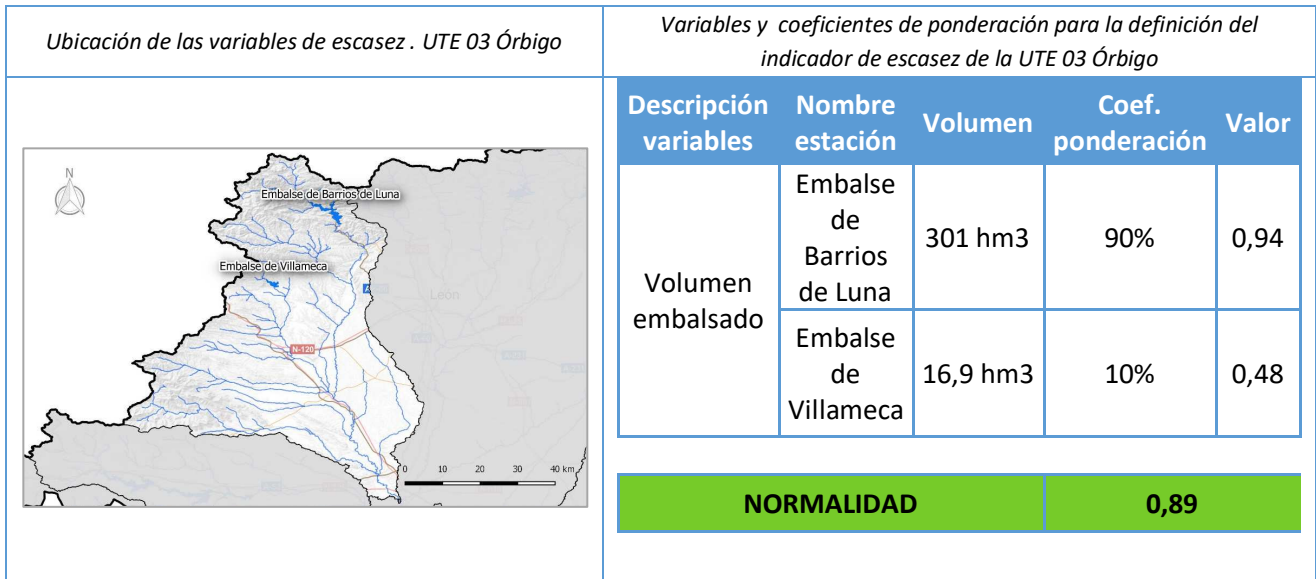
Ubicación de las variables de escasez . UTE 03 Órbigo

Variables y coeficientes de ponderación para la definición del indicador de escasez de la UTE 03 Órbigo

N

Embalse de Barrios de Luna

Embalse de Villameca

León

N-120

0 10 20 30 40 km

| Descripción variables | Nombre estación | Volumen | Coef. ponderación | Valor |
|---|---|---|---|---|
| Volumen embalsado | Embalse de Barrios de Luna | 301 hm3 | 90% | 0,94 |
| | Embalse de Villameca | 16,9 hm3 | 10% | 0,48 |

| NORMALIDAD | 0,89 |
|---|---|